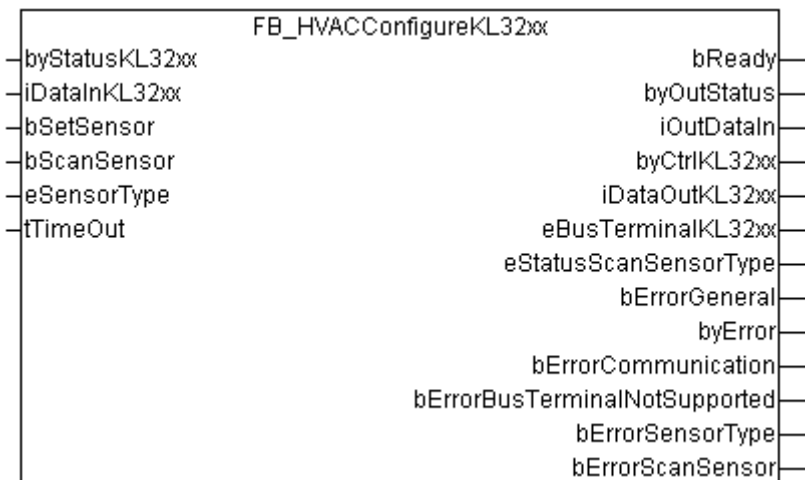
FB_HVACConfigureKL32xx

| Inputs | Outputs |
|---|---|
| byStatusKL32xx | bReady |
| iDataInKL32xx | byOutStatus |
| bSetSensor | iOutDataIn |
| bScanSensor | byCtrlKL32xx |
| eSensorType | iDataOutKL32xx |
| tTimeOut | eBusTerminalKL32xx |
| | eStatusScanSensorType |
| | bErrorGeneral |
| | byError |
| | bErrorCommunication |
| | bErrorBusTerminalNotSupported |
| | bErrorSensorType |
| | bErrorScanSensor |